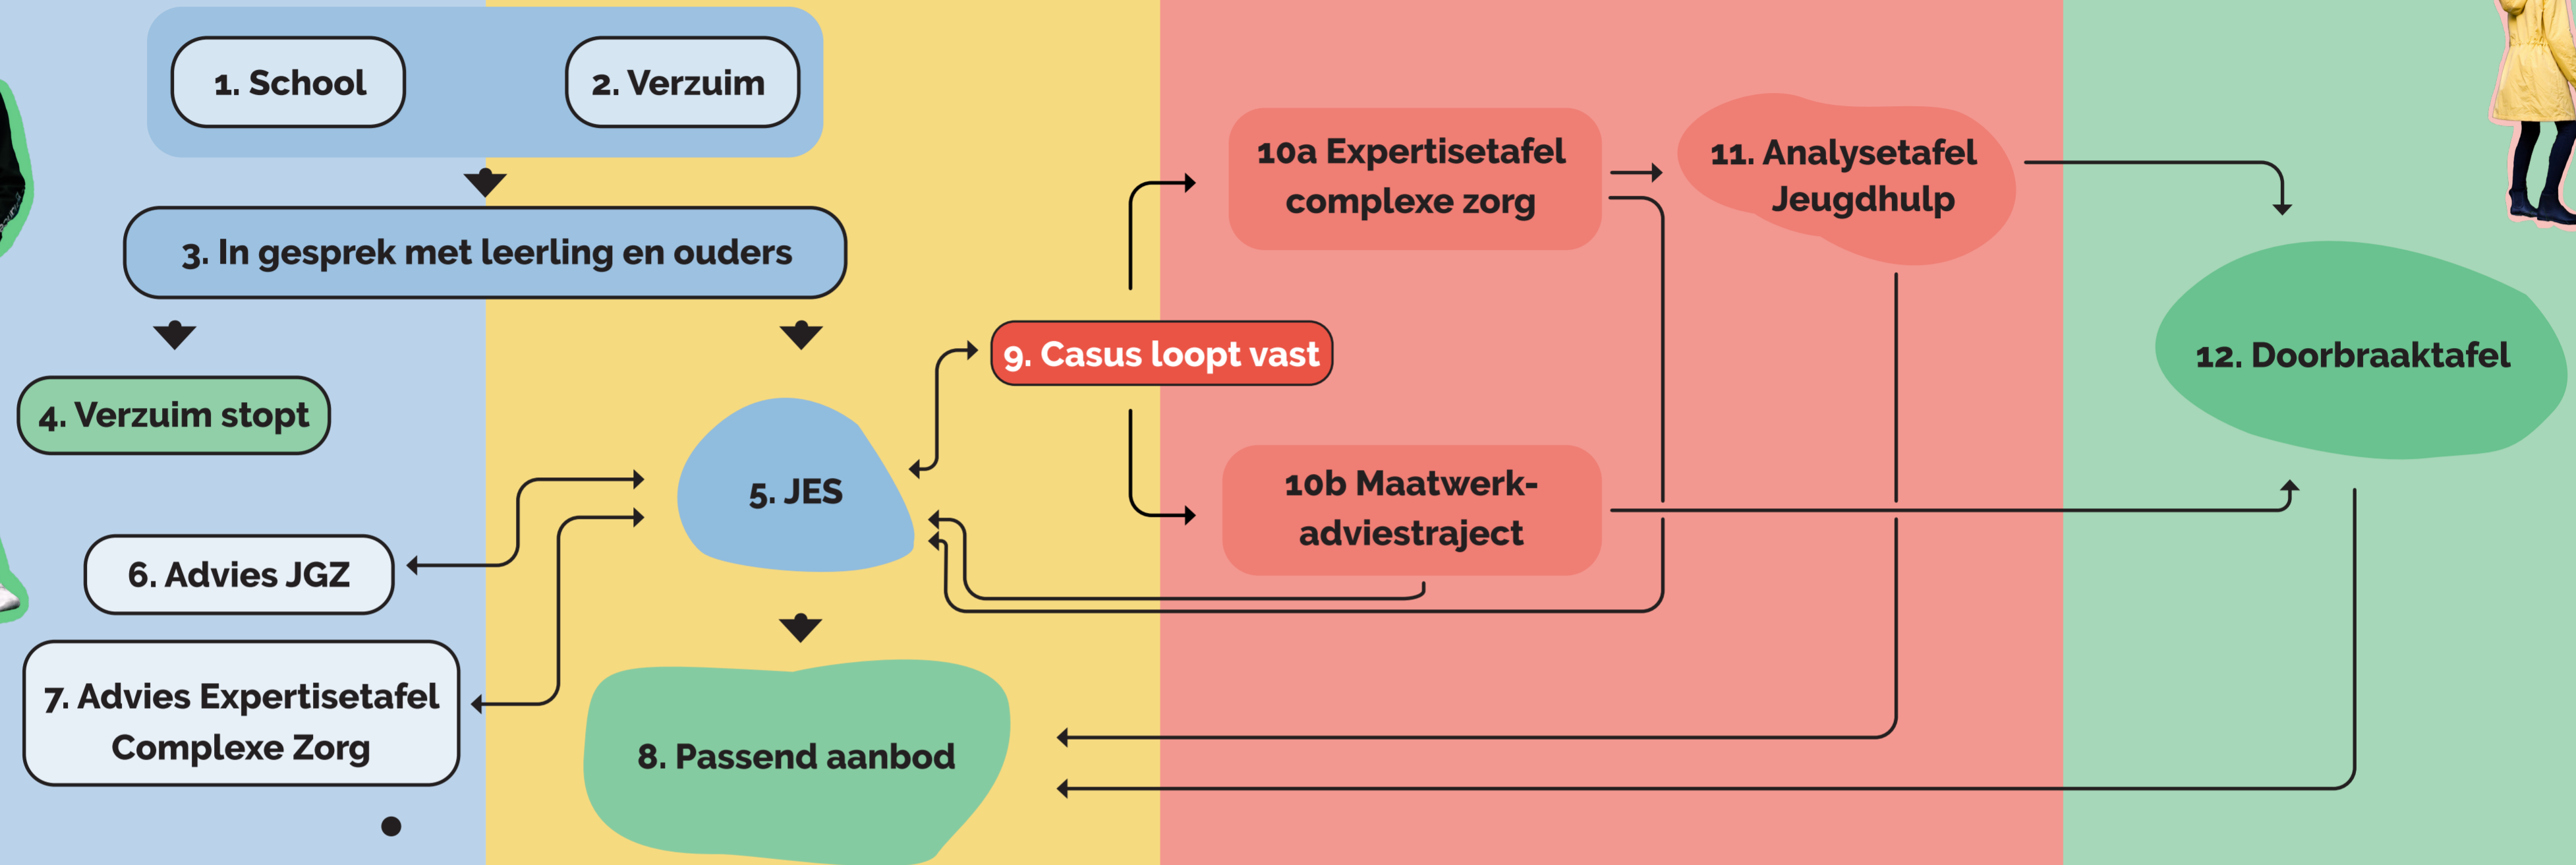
1. School

2. Verzuim

3. In gesprek met leerling en ouders

4. Verzuim stopt

5. JES

6. Advies JGZ

7. Advies Expertisetafel Complexe Zorg

8. Passend aanbod

9. Casus loopt vast

10a Expertisetafel complexe zorg

10b Maatwerkadviestraject

11. Analysetafel Jeugdhulp

12. Doorbraaktafel